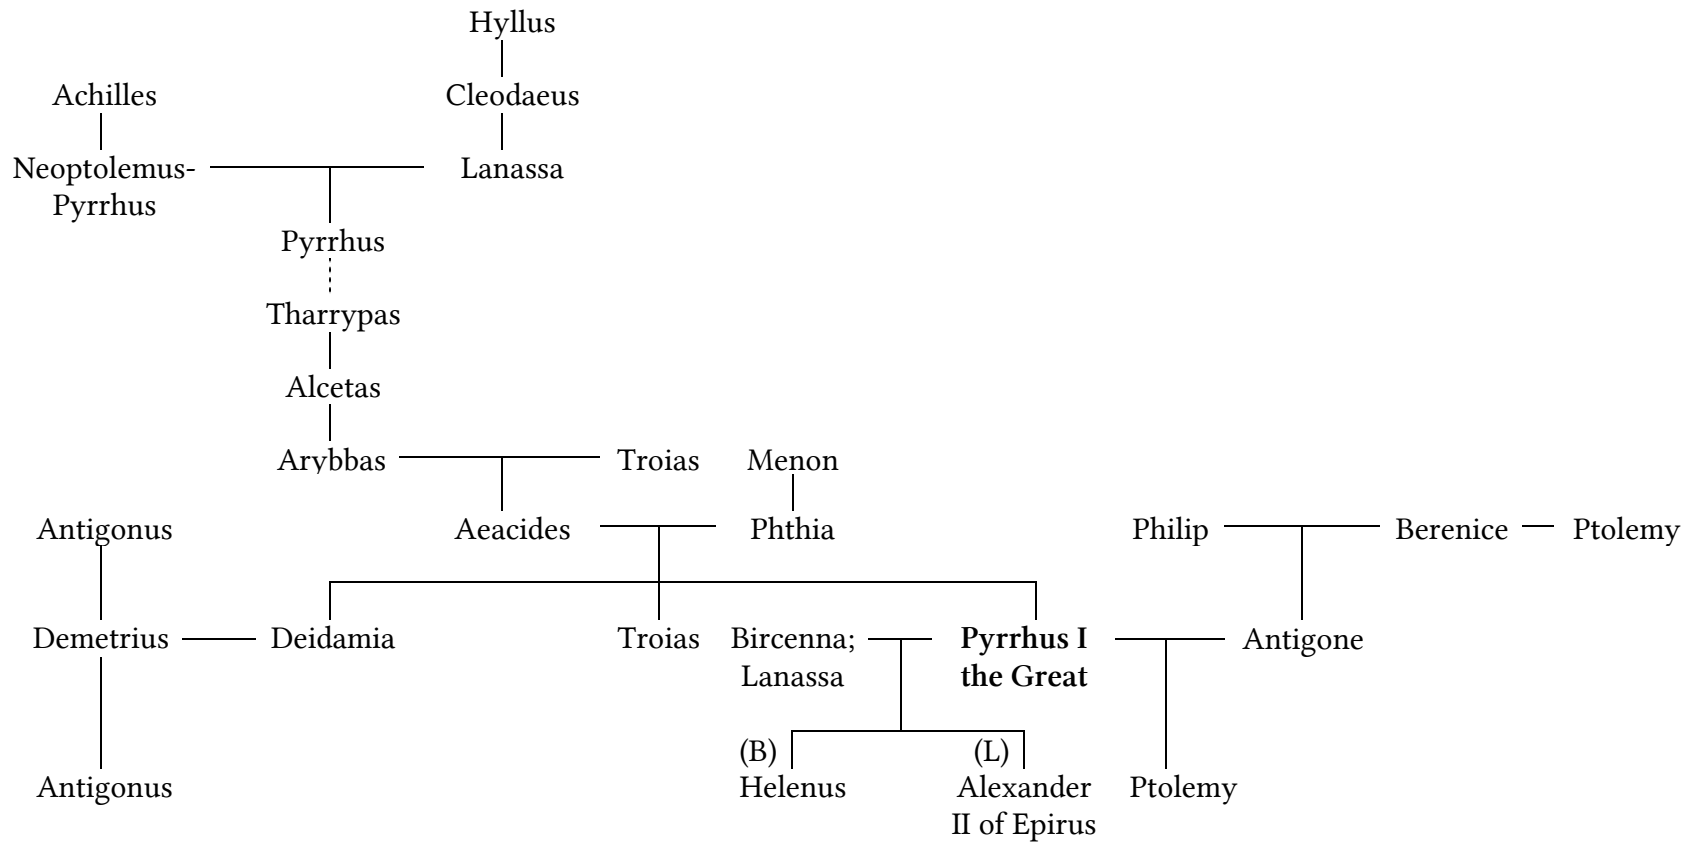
Hyllus

Achilles

Cleodaeus

Neoptolemus-Pyrrhus

Lanassa

Pyrrhus

Tharrypas

Alcetas

Arybbas

Troias

Menon

Antigonus

Aeacides

Phthia

Philip

Berenice

Ptolemy

Demetrius

Deidamia

Troias

Bircenna; Lanassa

**Pyrrhus I the Great**

Antigone

(B)

(L)

Antigonus

Helenus

Alexander II of Epirus

Ptolemy